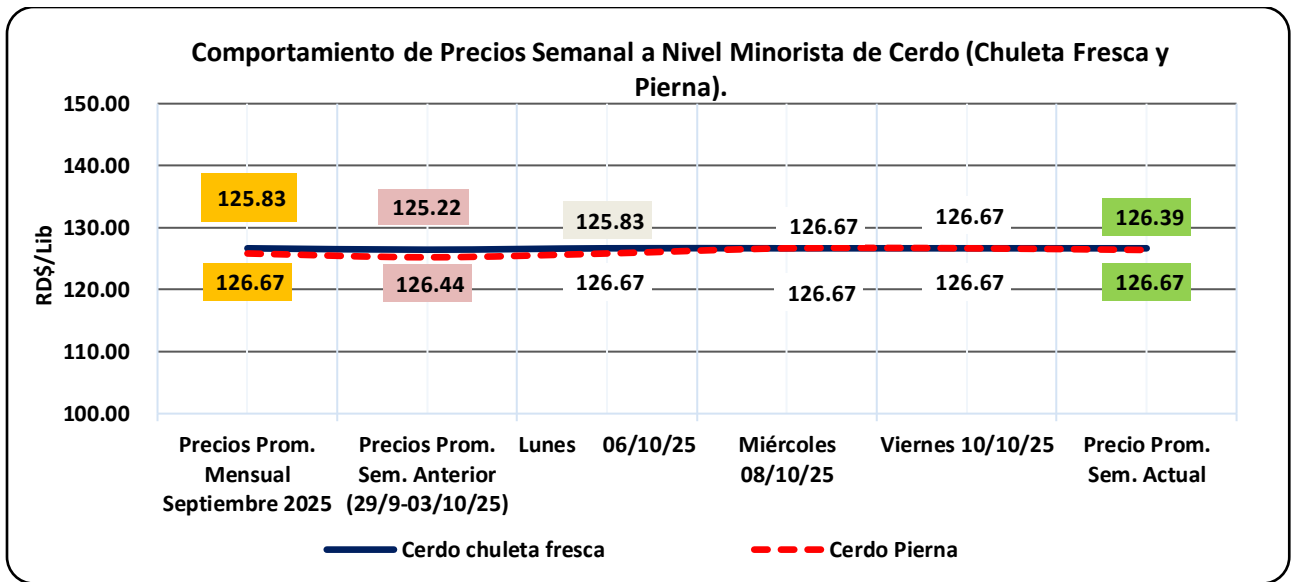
Comportamiento de Precios Semanal a Nivel Minorista de Cerdo (Chuleta Fresca y Pierna).

RD$/Lib

150.00
140.00
130.00
120.00
110.00
100.00

125.83
126.67
125.22
126.44
125.83
126.67
126.67
126.67
126.67
126.67
126.39
126.67

Precios Prom. Mensual Septiembre 2025
Precios Prom. Sem. Anterior (29/9-03/10/25)
Lunes 06/10/25
Miércoles 08/10/25
Viernes 10/10/25
Precio Prom. Sem. Actual

Cerdo chuleta fresca
Cerdo Pierna